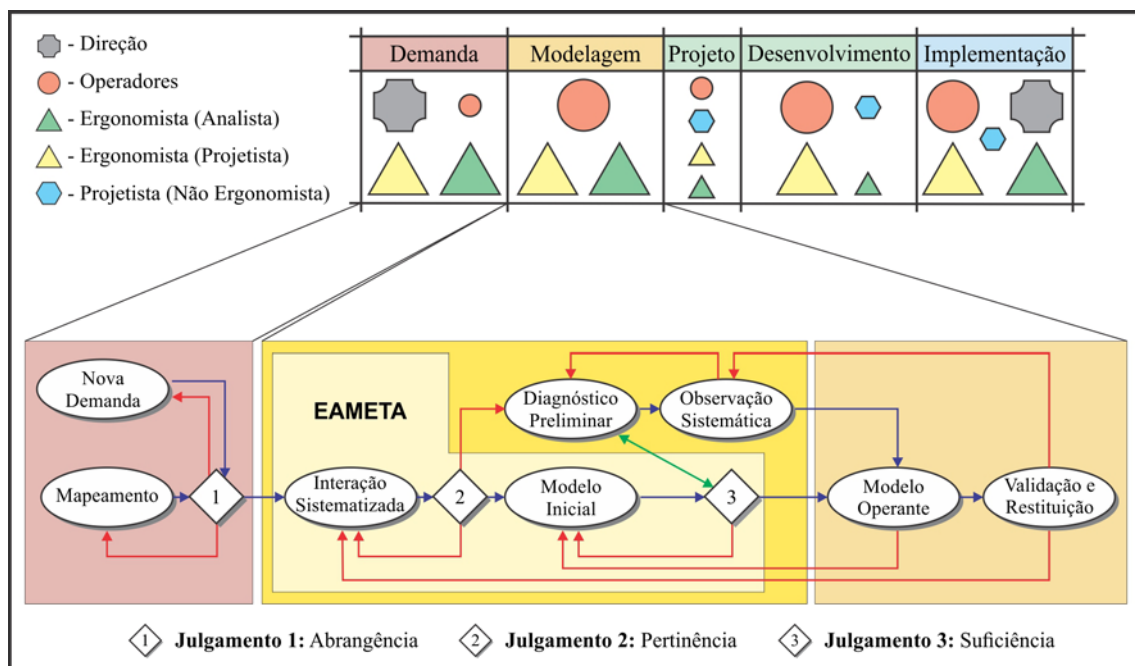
- Direção
- Operadores
- Ergonomista (Analista)
- Ergonomista (Projetista)
- Projetista (Não Ergonomista)

| Demanda | Modelagem | Projeto | Desenvolvimento | Implementação |
|---|---|---|---|---|

Nova Demanda

Mapeamento

1

EAMETA

Interação Sistematizada

2

Diagnóstico Preliminar

Observação Sistemática

Modelo Inicial

3

Modelo Operante

Validação e Restituição

1 Julgamento 1: Abrangência 2 Julgamento 2: Pertinência 3 Julgamento 3: Suficiência